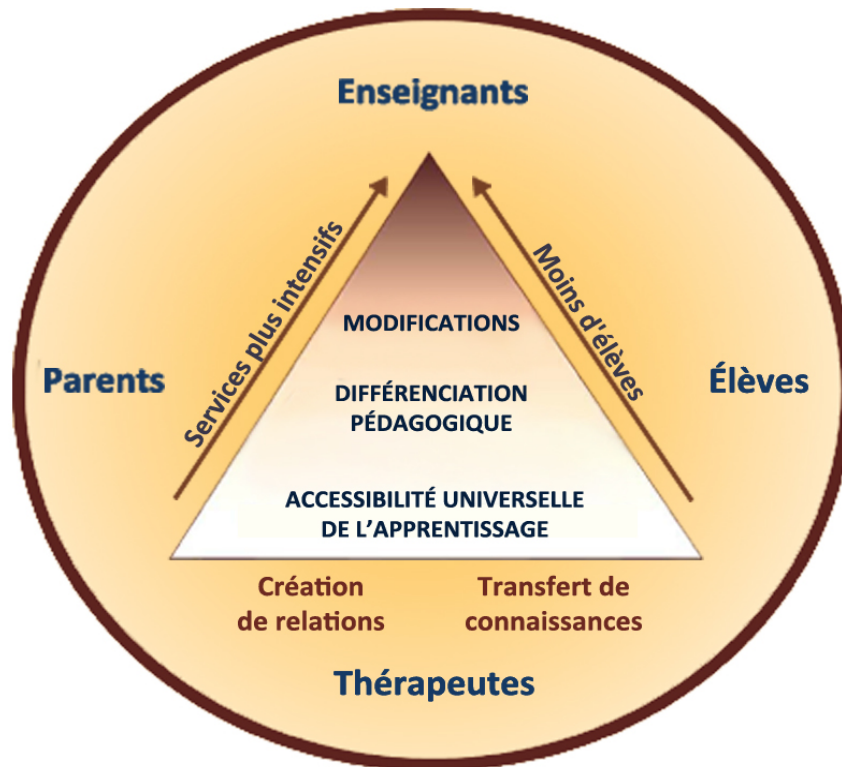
Enseignants

Services plus intensifs

Moins d'élèves

Parents

Élèves

MODIFICATIONS

DIFFÉRENCIATION PÉDAGOGIQUE

ACCESSIBILITÉ UNIVERSELLE DE L'APPRENTISSAGE

Création de relations

Transfert de connaissances

Thérapeutes